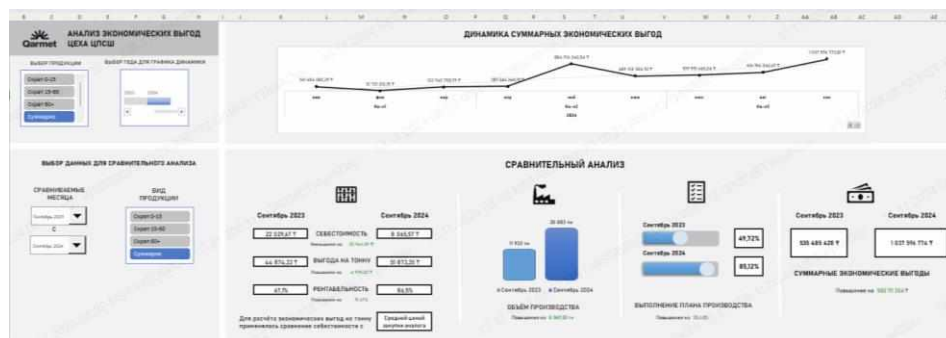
Qarmet АНАЛИЗ ЭКОНОМИЧЕСКИХ ВЫГОД ЦЕХА ЦПСШ

ВЫБОР ПРОДУКЦИИ
ВЫБОР ГОДА ДЛЯ ГРАФИКА ДИНАМИКИ

ДИНАМИКА СУММАРНЫХ ЭКОНОМИЧЕСКИХ ВЫГОД

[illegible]
1 037 996 774 ₸

ВЫБОР ДАННЫХ ДЛЯ СРАВНИТЕЛЬНОГО АНАЛИЗА

СРАВНИВАЕМЫЕ МЕСЯЦА
Сентябрь 2023
С
Сентябрь 2024

ВИД ПРОДУКЦИИ
Сумарное

СРАВНИТЕЛЬНЫЙ АНАЛИЗ

Сентябрь 2023
Сентябрь 2024
22 329,47 ₸
СЕБЕСТОИМОСТЬ
8 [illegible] ₸
44 874,22 ₸
ВЫГОДА НА ТОННУ
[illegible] ₸
47,7%
РЕНТАБЕЛЬНОСТЬ
84,5%

Для расчёта экономических выгод на тонну применялось сравнение себестоимости с
Среднюю ценой закупки импорта

Сентябрь 2023
Сентябрь 2024
ОБЪЁМ ПРОИЗВОДСТВА

Сентябрь 2023
49,72%
Сентябрь 2024
85,12%
ВЫПОЛНЕНИЕ ПЛАНА ПРОИЗВОДСТВА

Сентябрь 2023
Сентябрь 2024
535 685 428 ₸
1 037 996 774 ₸
СУММАРНЫЕ ЭКОНОМИЧЕСКИЕ ВЫГОДЫ